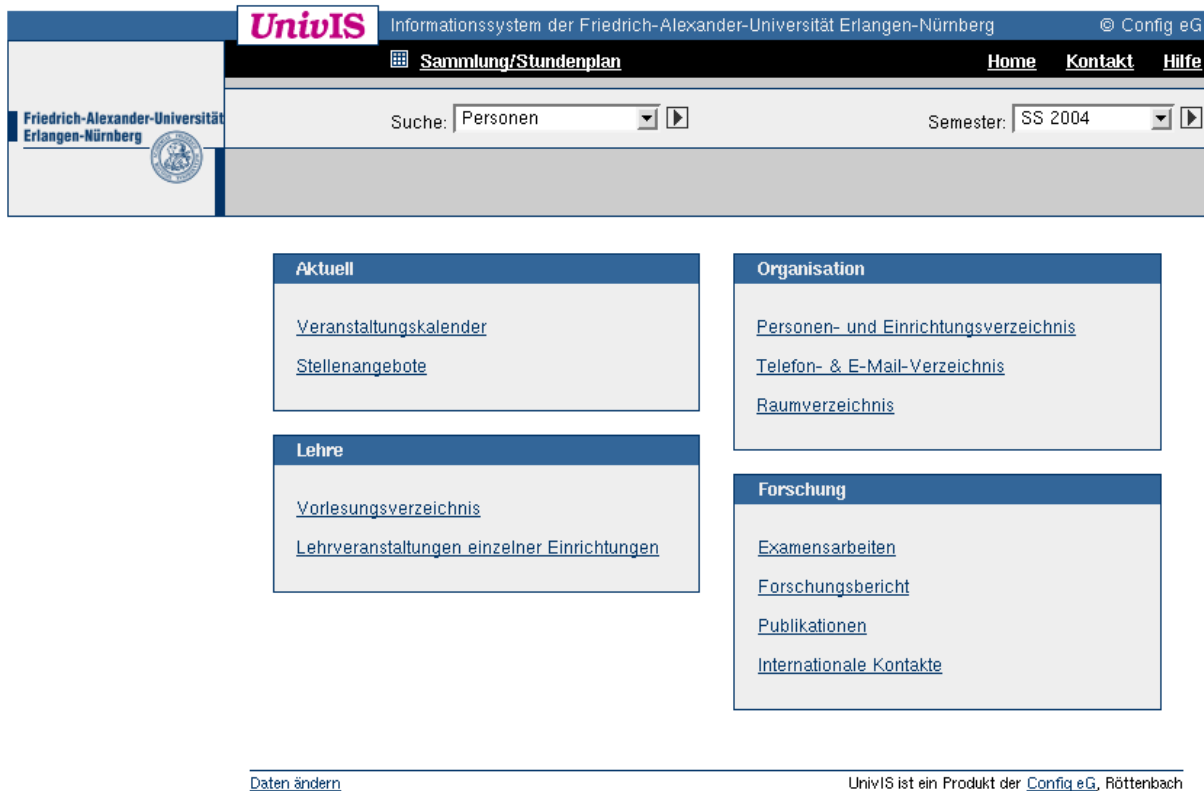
UnivIS Informationssystem der Friedrich-Alexander-Universität Erlangen-Nürnberg © Config eG

Sammlung/Stundenplan

Home Kontakt Hilfe

Friedrich-Alexander-Universität Erlangen-Nürnberg

Suche: Personen

Semester: SS 2004

Aktuell

Veranstaltungskalender

Stellenangebote

Lehre

Vorlesungsverzeichnis

Lehrveranstaltungen einzelner Einrichtungen

Organisation

Personen- und Einrichtungsverzeichnis

Telefon- & E-Mail-Verzeichnis

Raumverzeichnis

Forschung

Examensarbeiten

Forschungsbericht

Publikationen

Internationale Kontakte

Daten ändern

UnivIS ist ein Produkt der Config eG, Röttenbach